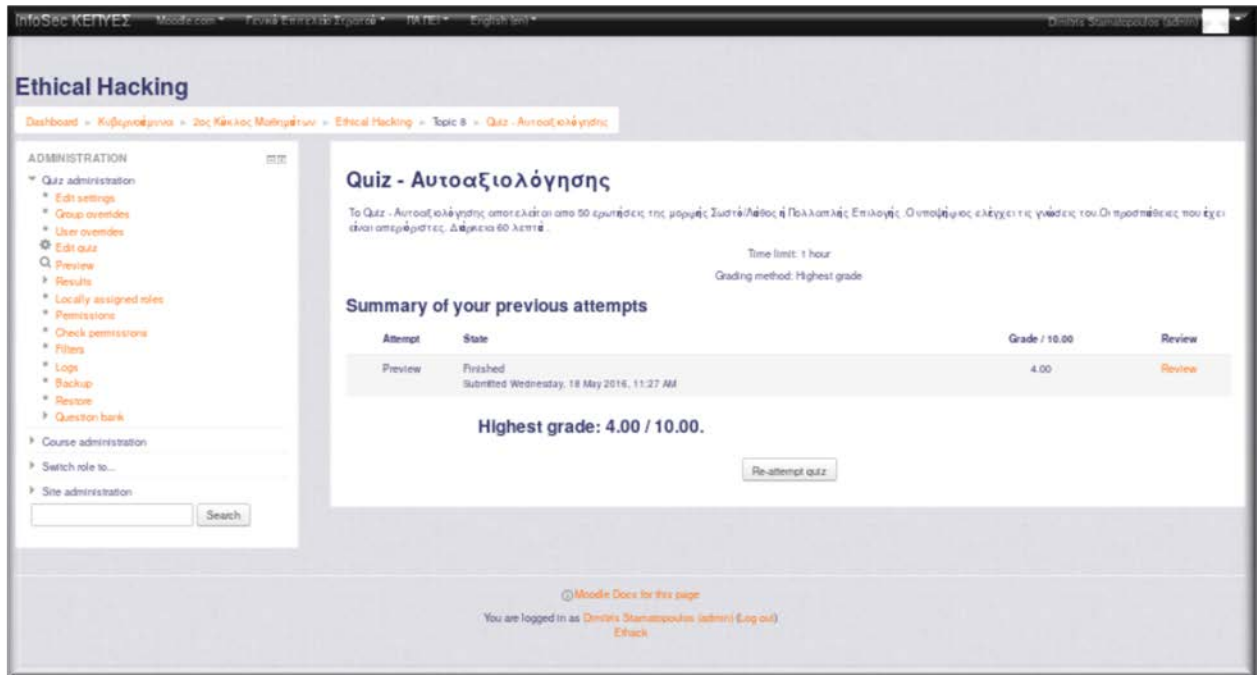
InfoSec ΚΕΠΥΕΣ Moodle.com ▾ Γενικά Επιτελείο Στρατού ▾ ΠΑΠΕΙ ▾ English (en) ▾ Dimitris Stamatopoulos (admin)

Ethical Hacking

Dashboard » Κυβερνοάμυνα » 2ος Κύκλος Μαθημάτων » Ethical Hacking » Topic 8 » Quiz - Αυτοαξιολόγησης

ADMINISTRATION
Quiz administration
Edit settings
Group overrides
User overrides
Edit quiz
Preview
Results
Locally assigned roles
Permissions
Check permissions
Filters
Logs
Backup
Restore
Question bank
Course administration
Switch role to...
Site administration
Search

Quiz - Αυτοαξιολόγησης

Το Quiz - Αυτοαξιολόγησης αποτελείται απο 50 ερωτήσεις της μορφής Σωστό/Λάθος ή Πολλαπλής Επιλογής. Ο υποψήφιος ελέγχει τις γνώσεις του. Οι προσπάθειες που έχει είναι απεριόριστες. Διάρκεια 60 λεπτά.

Time limit: 1 hour

Grading method: Highest grade

Summary of your previous attempts

| Attempt | State | Grade / 10.00 | Review |
|---|---|---|---|
| Preview | Finished Submitted Wednesday, 18 May 2016, 11:27 AM | 4.00 | Review |

Highest grade: 4.00 / 10.00.

Re-attempt quiz

Moodle Docs for this page

You are logged in as Dimitris Stamatopoulos (admin) (Log out)

Ethack